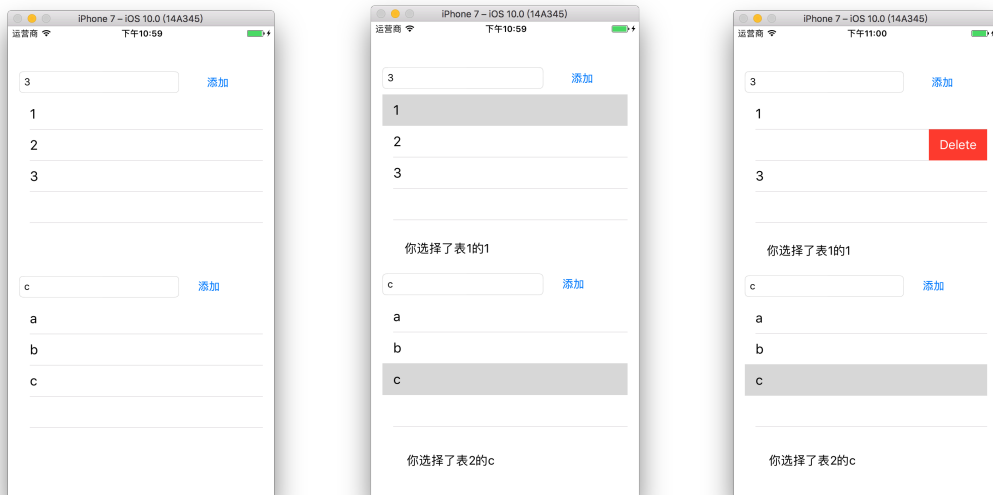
iPhone 7 – iOS 10.0 (14A345)
运营商
下午10:59

3
添加
1
2
3

c
添加
a
b
c

iPhone 7 – iOS 10.0 (14A345)
运营商
下午10:59

3
添加
1
2
3

你选择了表1的1

c
添加
a
b
c

你选择了表2的c

iPhone 7 – iOS 10.0 (14A345)
运营商
下午11:00

3
添加
1
Delete
3

你选择了表1的1

c
添加
a
b
c

你选择了表2的c